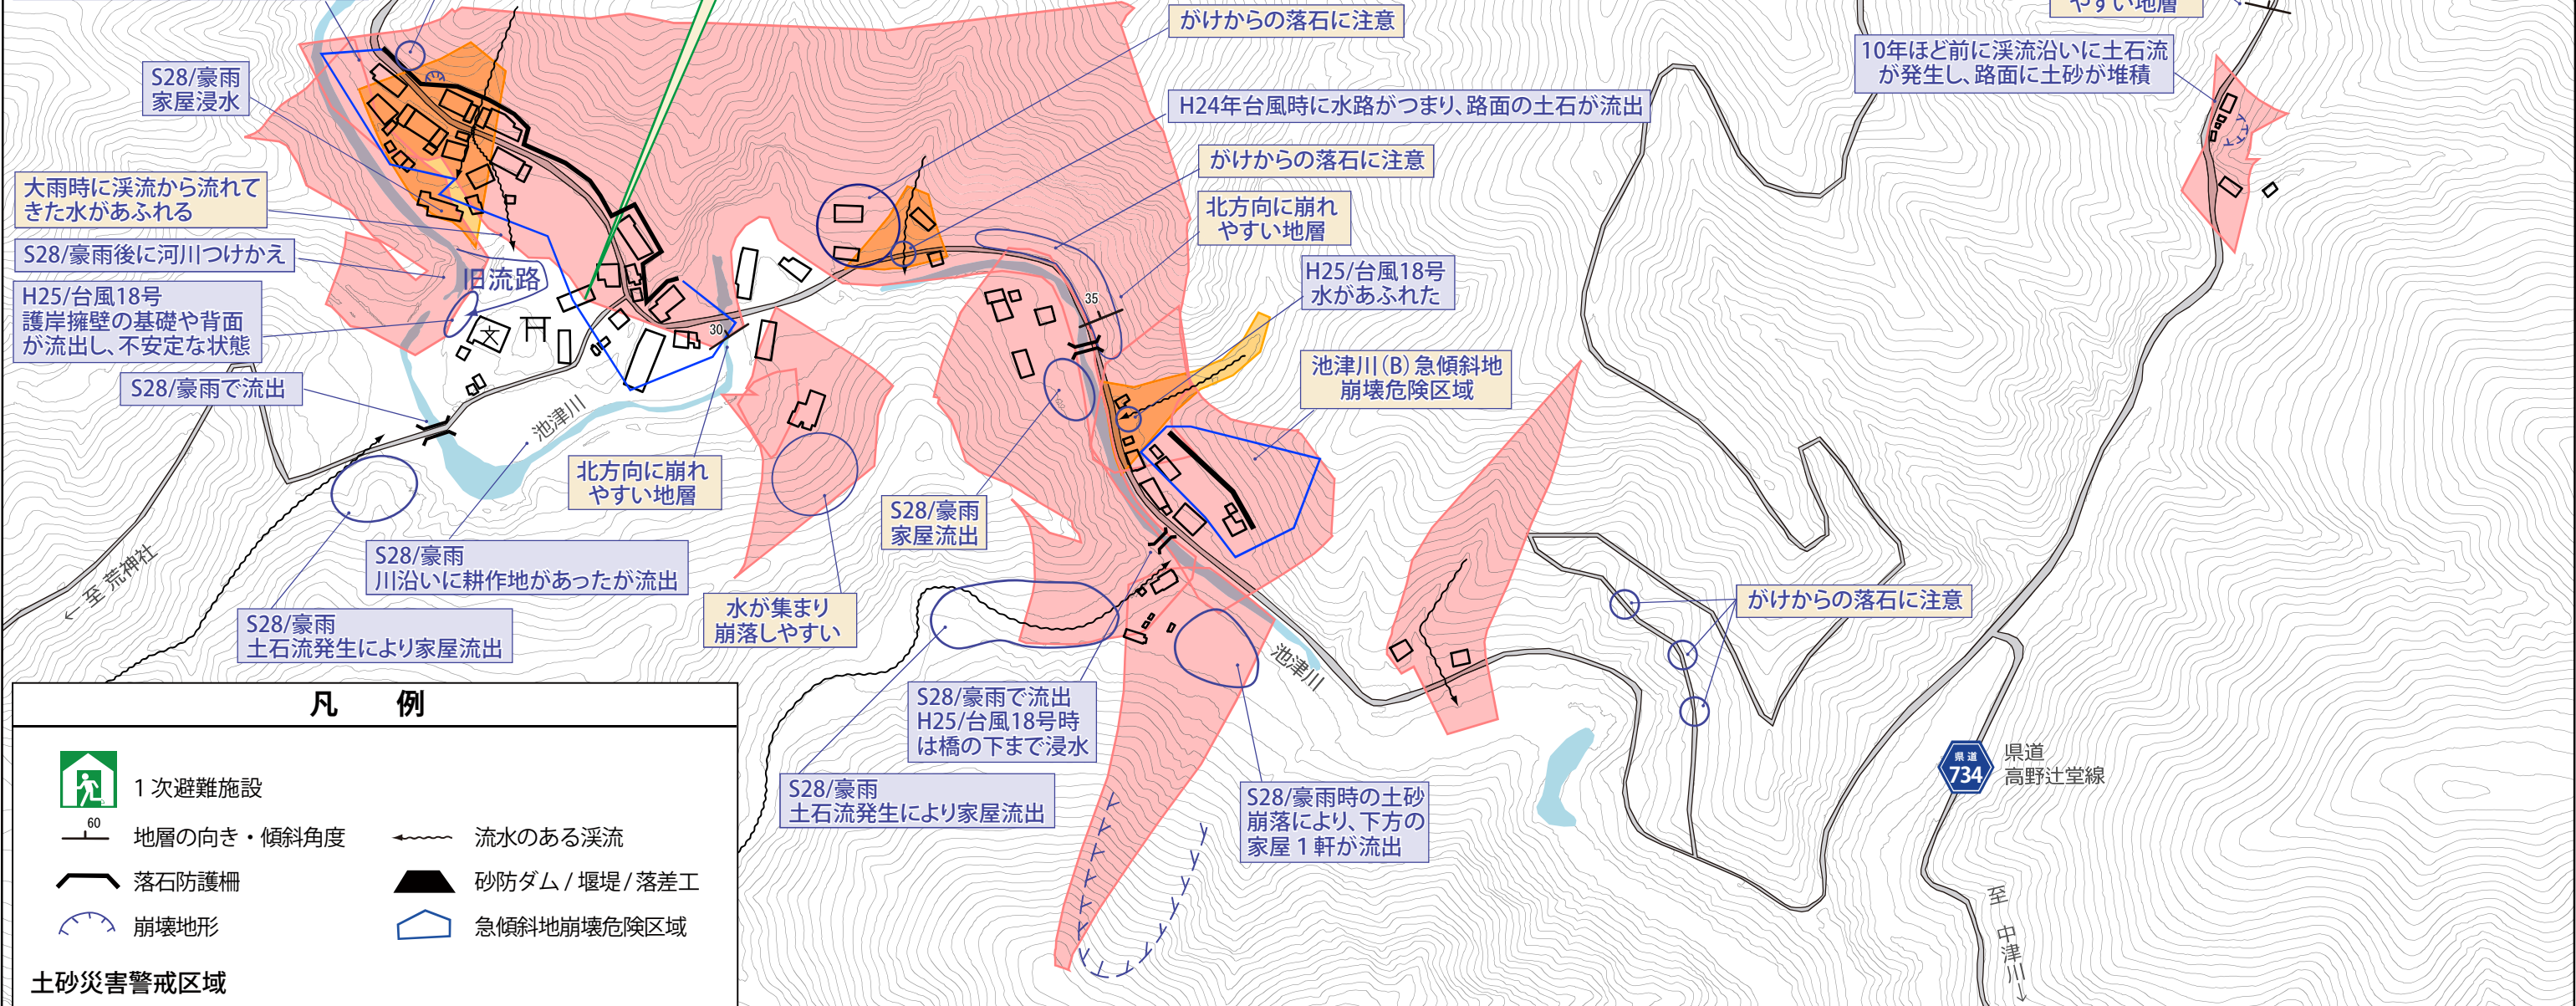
やすい地層

がけからの落石に注意

10年ほど前に渓流沿いに土石流が発生し、路面に土砂が堆積

S28/豪雨
家屋浸水

H24年台風時に水路がつまり、路面の土石が流出

がけからの落石に注意

大雨時に渓流から流れてきた水があふれる

北方向に崩れやすい地層

S28/豪雨後に河川つけかえ

旧流路

H25/台風18号
水があふれた

H25/台風18号
護岸擁壁の基礎や背面が流出し、不安定な状態

35

30

池津川(B)急傾斜地崩壊危険区域

S28/豪雨で流出

池津川

北方向に崩れやすい地層

S28/豪雨
家屋流出

← 至 荒神社

S28/豪雨
川沿いに耕作地があったが流出

水が集まり崩落しやすい

がけからの落石に注意

S28/豪雨
土石流発生により家屋流出

池津川

S28/豪雨で流出
H25/台風18号時は橋の下まで浸水

凡　例

1 次避難施設

60

地層の向き・傾斜角度

流水のある渓流

落石防護柵

砂防ダム / 堰堤 / 落差工

崩壊地形

急傾斜地崩壊危険区域

土砂災害警戒区域

S28/豪雨
土石流発生により家屋流出

S28/豪雨時の土砂崩落により、下方の家屋１軒が流出

県道
734

県道
高野辻堂線

至 中津川 →